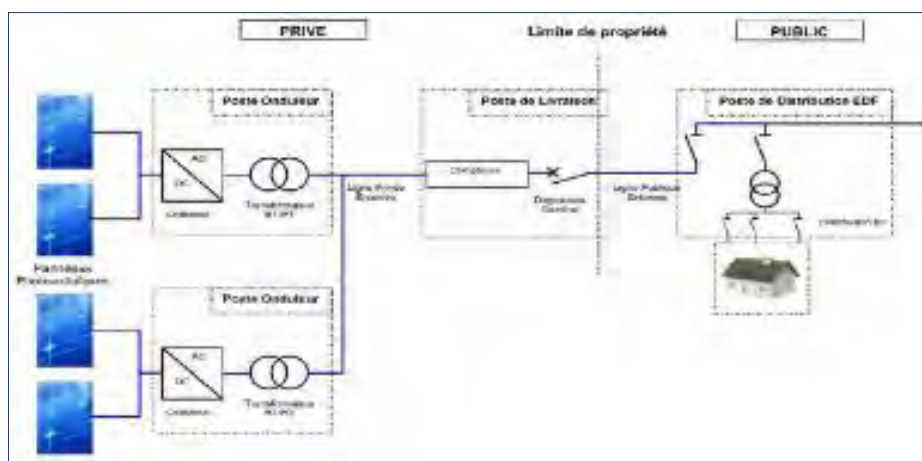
PRIVE

Limite de propriété

PUBLIC

Poste Onduleur

AC

DC

Onduleur

Transformateur BT/HT

Ligne Privée Enterrée

Poste de Livraison

Comptage

Dispositif Général

Ligne Publique Enterrée

Poste de Distribution EDF

Distribution

Panneaux Photovoltaïques

Poste Onduleur

AC

DC

Onduleur

Transformateur BT/HT